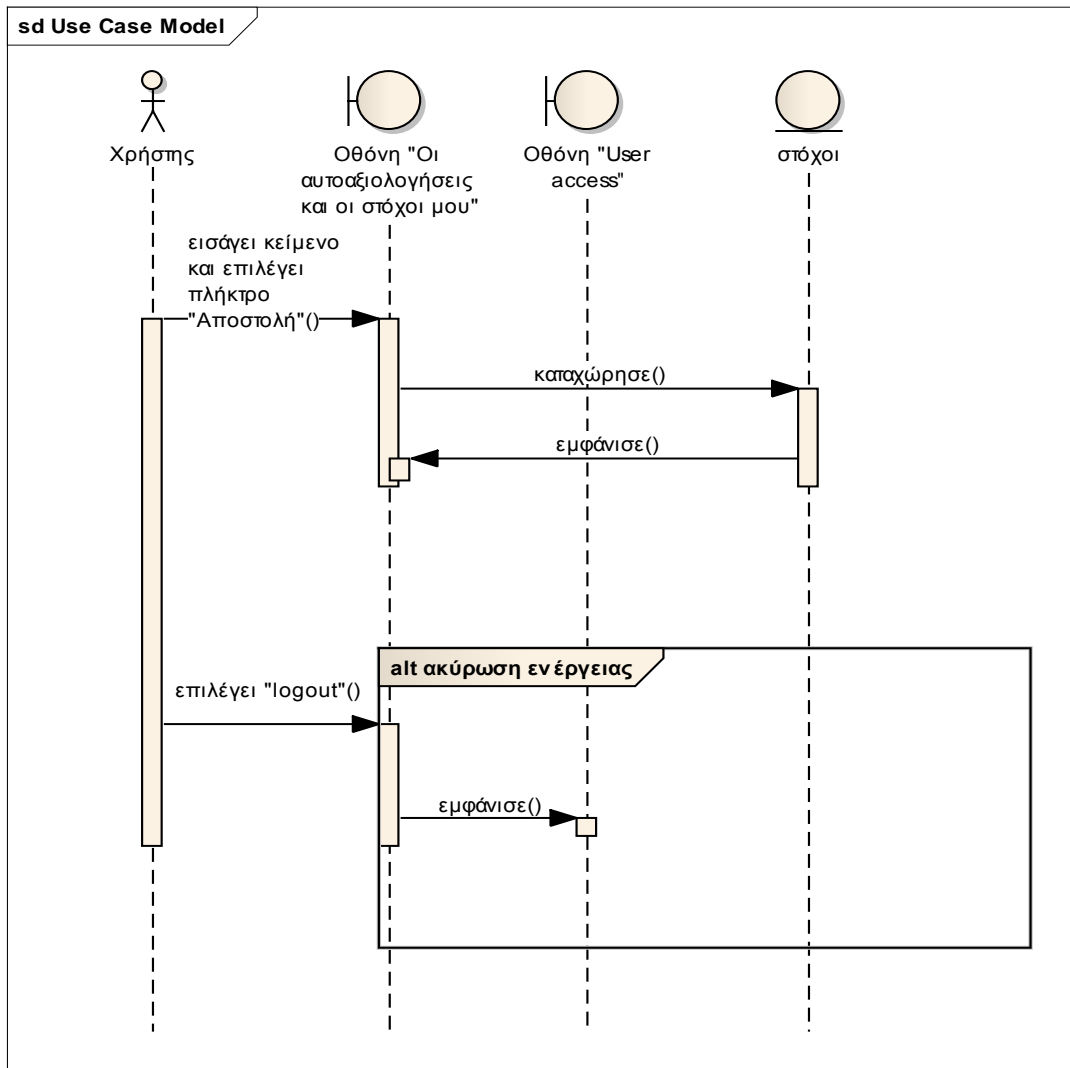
sd Use Case Model

Χρήστης

Οθόνη "Οι αυτοαξιολογήσεις και οι στόχοι μου"

Οθόνη "User access"

στόχοι

εισάγει κείμενο και επιλέγει πλήκτρο "Αποστολή"()

καταχώρησε()

εμφάνισε()

alt ακύρωση ενέργειας

επιλέγει "logout"()

εμφάνισε()